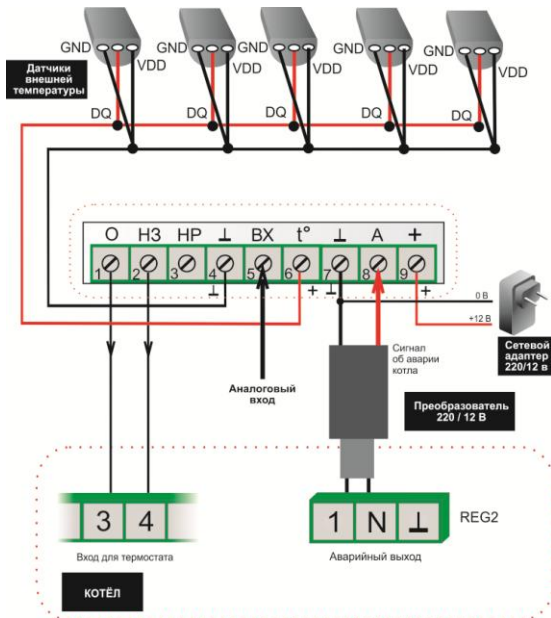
GND VDD
GND VDD
GND VDD
GND VDD
GND VDD

Датчики внешней температуры

DQ DQ DQ DQ

| О | НЗ | НР | ⊥ | ВХ | t° | ⊥ | А | + |
|---|---|---|---|---|---|---|---|---|
| 1 | 2 | 3 | 4 | 5 | 6 | 7 | 8 | 9 |

⊥ + ⊥ +

0 В
+12 В

Сетевой адаптер 220/12 в

Сигнал об аварии котла

Аналоговый вход

Преобразователь 220 / 12 В

3 4

Вход для термостата

1 N ⊥

REG2

Аварийный выход

КОТЁЛ